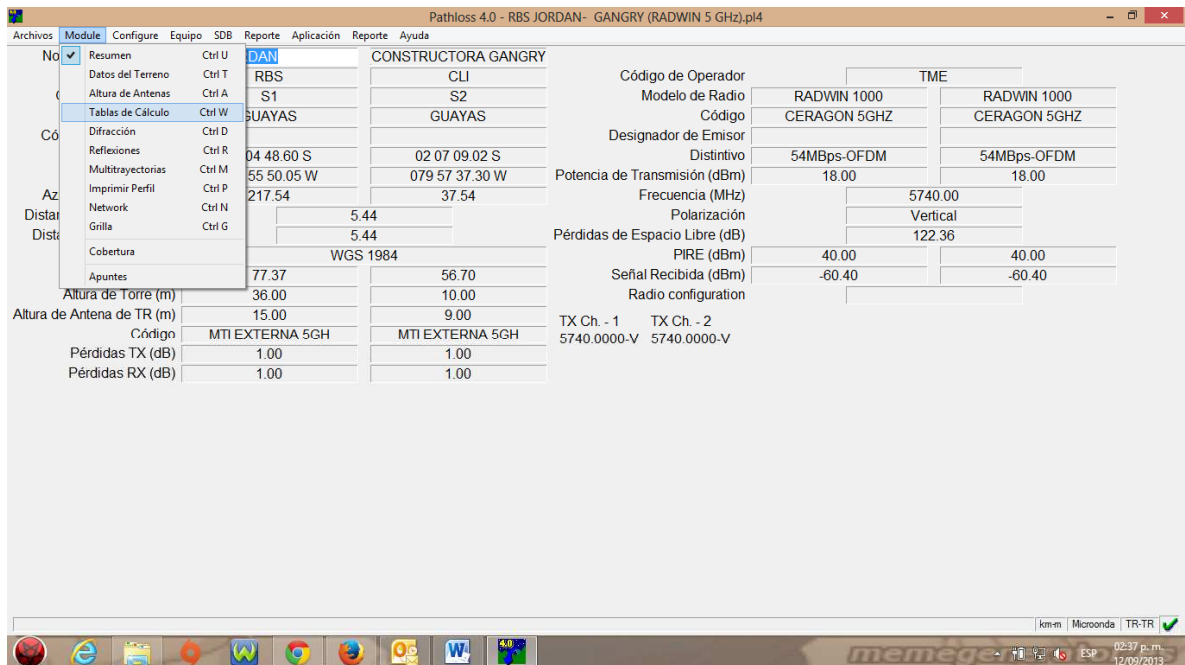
Pathloss 4.0 - RBS JORDAN- GANGRY (RADWIN 5 GHz).pl4

Archivos Module Configure Equipo SDB Reporte Aplicación Reporte Ayuda

Resumen Ctrl U
Datos del Terreno Ctrl T
Altura de Antenas Ctrl A
Tablas de Cálculo Ctrl W
Difracción Ctrl D
Reflexiones Ctrl R
Multitrayectorias Ctrl M
Imprimir Perfil Ctrl P
Network Ctrl N
Grilla Ctrl G
Cobertura
Apuntes

| No | DAN | CONSTRUCTORA GANGRY |
|---|---|---|
| | RBS | CLI |
| | S1 | S2 |
| | GUAYAS | GUAYAS |
| Có | | |
| | 04 48.60 S | 02 07 09.02 S |
| | 55 50.05 W | 079 57 37.30 W |
| Az | 217.54 | 37.54 |
| Distar | 5.44 | |
| Dista | 5.44 | |
| | WGS 1984 | |
| | 77.37 | 56.70 |
| Altura de Torre (m) | 36.00 | 10.00 |
| Altura de Antena de TR (m) | 15.00 | 9.00 |
| Código | MTI EXTERNA 5GH | MTI EXTERNA 5GH |
| Pérdidas TX (dB) | 1.00 | 1.00 |
| Pérdidas RX (dB) | 1.00 | 1.00 |

| Código de Operador | TME | |
|---|---|---|
| Modelo de Radio | RADWIN 1000 | RADWIN 1000 |
| Código | CERAGON 5GHZ | CERAGON 5GHZ |
| Designador de Emisor | | |
| Distintivo | 54MBps-OFDM | 54MBps-OFDM |
| Potencia de Transmisión (dBm) | 18.00 | 18.00 |
| Frecuencia (MHz) | 5740.00 | |
| Polarización | Vertical | |
| Pérdidas de Espacio Libre (dB) | 122.36 | |
| PIRE (dBm) | 40.00 | 40.00 |
| Señal Recibida (dBm) | -60.40 | -60.40 |
| Radio configuration | | |

TX Ch. - 1 TX Ch. - 2
5740.0000-V 5740.0000-V

km-m Microonda TR-TR

memegenerator
ESP 02:37 p. m. 12/09/2013